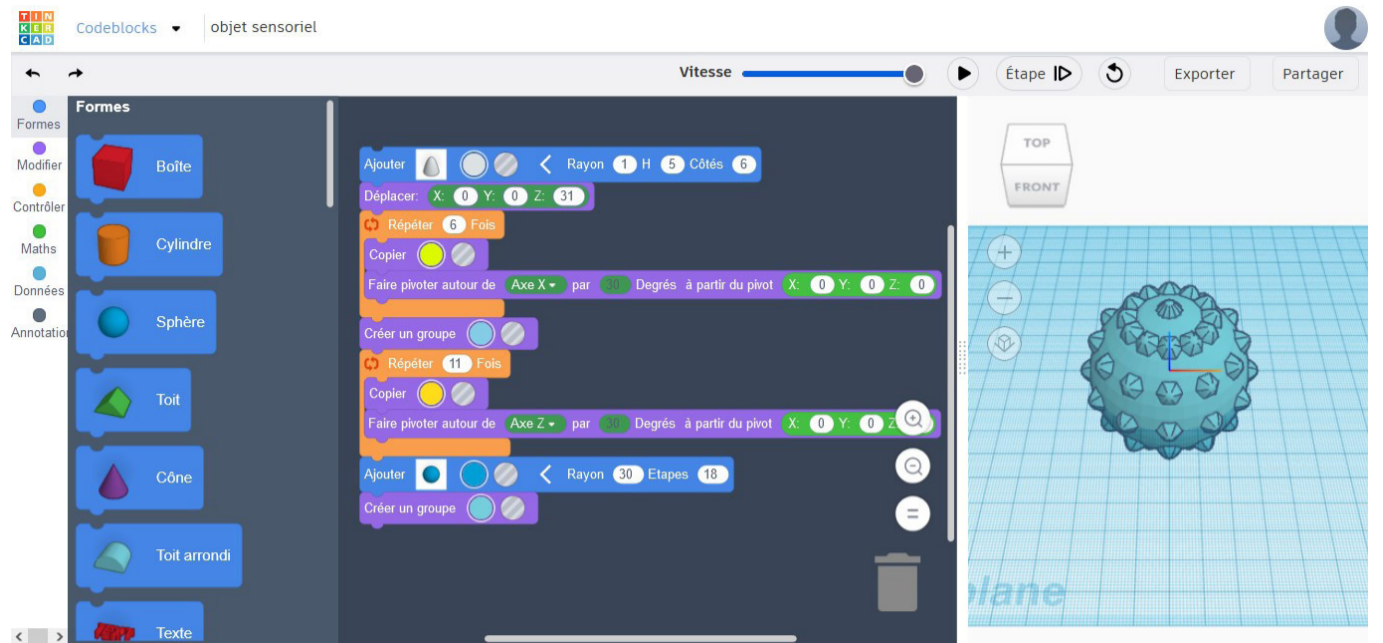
TIN KER CAD

Codeblocks ▾ objet sensoriel

Vitesse

Étape

Exporter

Partager

Formes
Modifier
Contrôler
Maths
Données
Annotation

Formes

Boîte

Cylindre

Sphère

Toit

Cône

Toit arrondi

Texte

Ajouter Rayon 1 H 5 Côtés 6
Déplacer: X: 0 Y: 0 Z: 31
Répéter 6 Fois
Copier
Faire pivoter autour de Axe X ▾ par 30 Degrés à partir du pivot X: 0 Y: 0 Z: 0
Créer un groupe
Répéter 11 Fois
Copier
Faire pivoter autour de Axe Z ▾ par 30 Degrés à partir du pivot X: 0 Y: 0 Z: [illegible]
Ajouter Rayon 30 Etapes 18
Créer un groupe

TOP
FRONT

plane